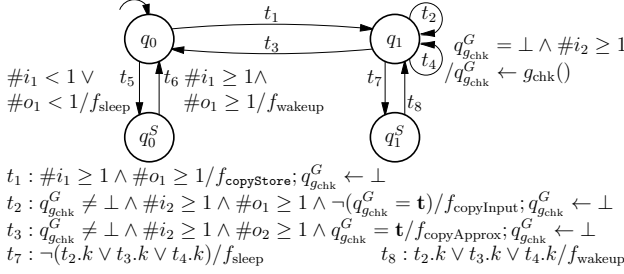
$t_1$

$t_2$

$q_0$

$t_3$

$q_1$

$q^G_{g_{\text{chk}}} = \perp \wedge \#i_2 \geq 1$

$t_4$

$/q^G_{g_{\text{chk}}} \leftarrow g_{\text{chk}}()$

$\#i_1 < 1 \vee$

$\#o_1 < 1/f_{\text{sleep}}$

$t_5$

$t_6$

$\#i_1 \geq 1 \wedge$

$\#o_1 \geq 1/f_{\text{wakeup}}$

$t_7$

$t_8$

$q^S_0$

$q^S_1$

$t_1 : \#i_1 \geq 1 \wedge \#o_1 \geq 1/f_{\texttt{copyStore}}; q^G_{g_{\text{chk}}} \leftarrow \perp$

$t_2 : q^G_{g_{\text{chk}}} \neq \perp \wedge \#i_2 \geq 1 \wedge \#o_1 \geq 1 \wedge \neg(q^G_{g_{\text{chk}}} = \mathbf{t})/f_{\text{copyInput}}; q^G_{g_{\text{chk}}} \leftarrow \perp$

$t_3 : q^G_{g_{\text{chk}}} \neq \perp \wedge \#i_2 \geq 1 \wedge \#o_2 \geq 1 \wedge q^G_{g_{\text{chk}}} = \mathbf{t}/f_{\text{copyApprox}}; q^G_{g_{\text{chk}}} \leftarrow \perp$

$t_7 : \neg(t_2.k \vee t_3.k \vee t_4.k)/f_{\text{sleep}}$

$t_8 : t_2.k \vee t_3.k \vee t_4.k/f_{\text{wakeup}}$